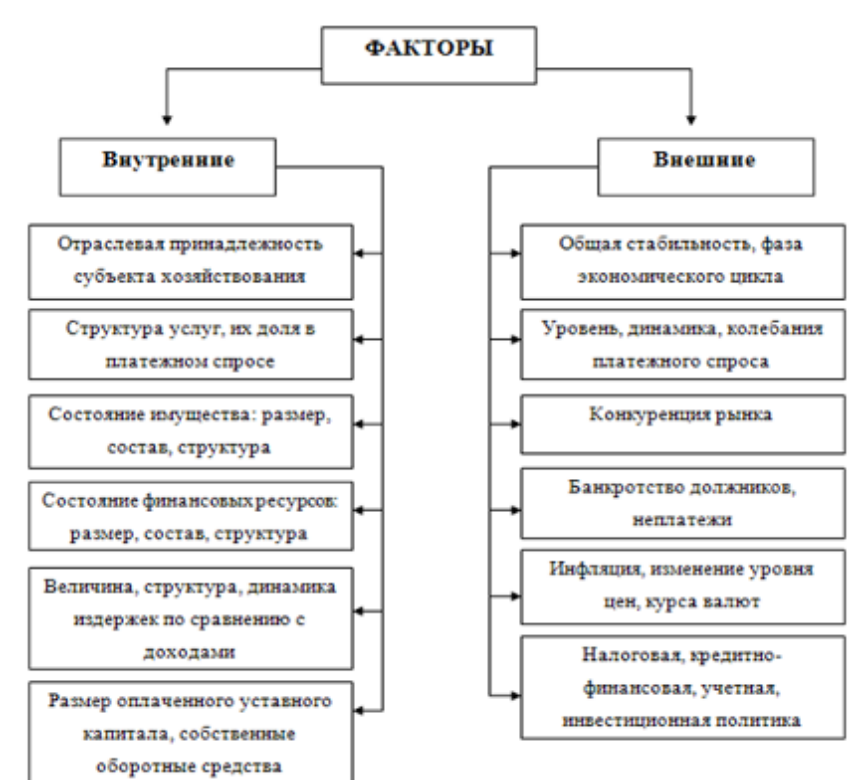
ФАКТОРЫ

Внутренние

Отраслевая принадлежность субъекта хозяйствования

Структура услуг, их доля в платежном спросе

Состояние имущества: размер, состав, структура

Состояние финансовых ресурсов: размер, состав, структура

Величина, структура, динамика издержек по сравнению с доходами

Размер оплаченного уставного капитала, собственные оборотные средства

Внешние

Общая стабильность, фаза экономического цикла

Уровень, динамика, колебания платежного спроса

Конкуренция рынка

Банкротство должников, неплатежи

Инфляция, изменение уровня цен, курса валют

Налоговая, кредитно-финансовая, учетная, инвестиционная политика